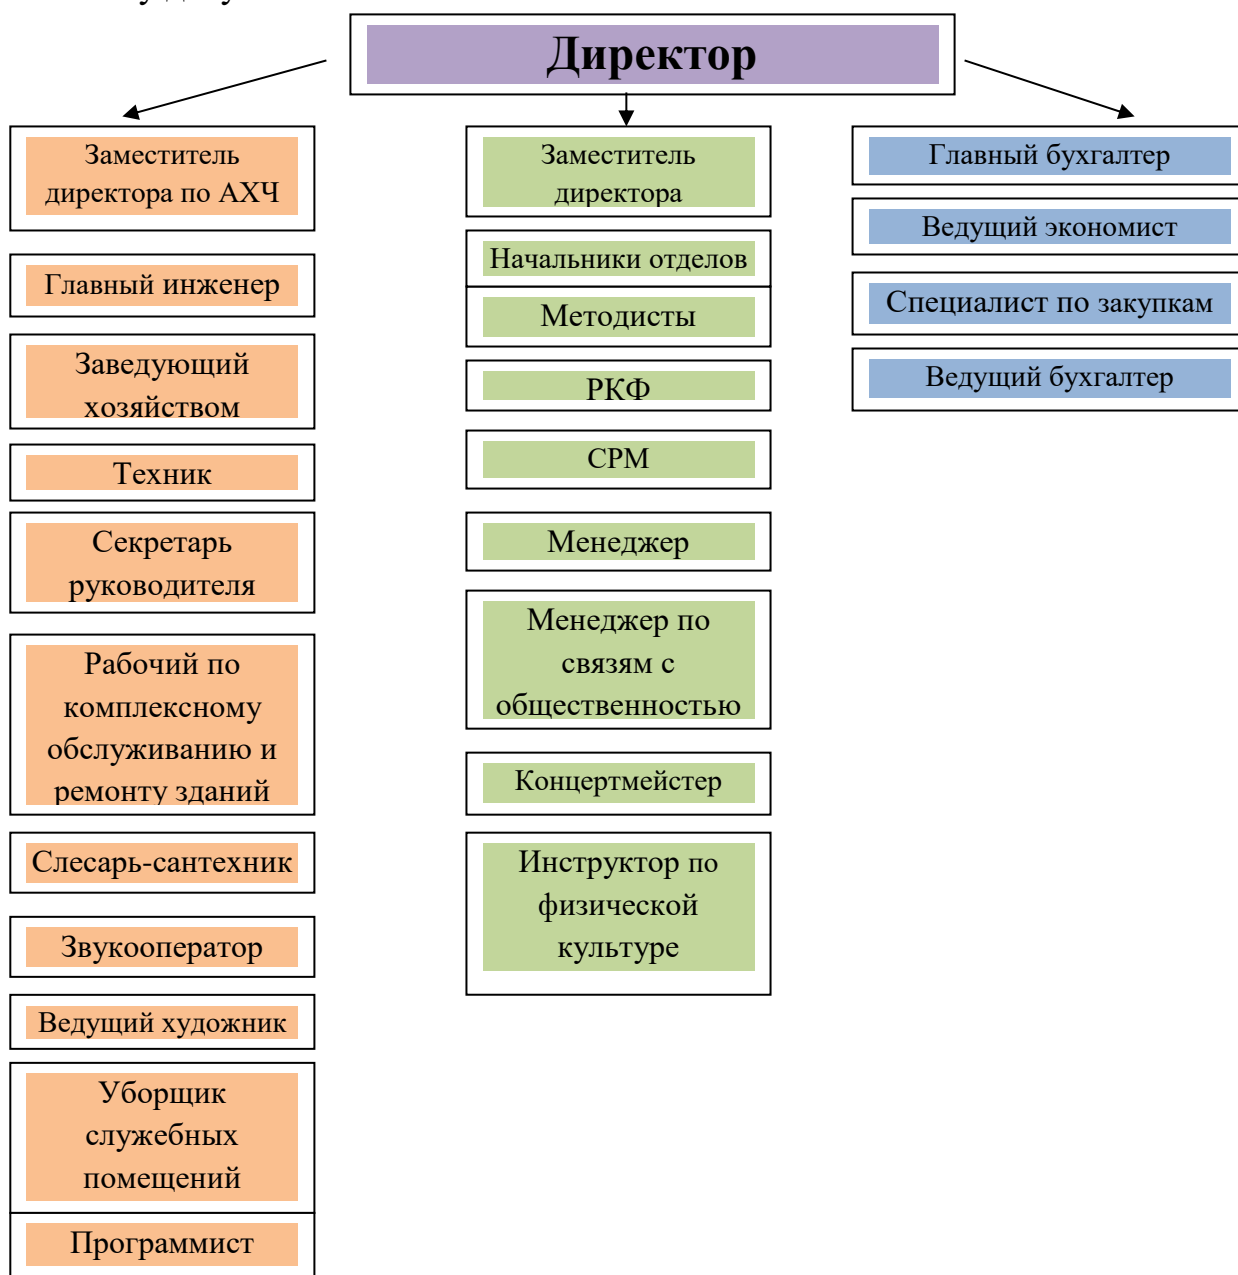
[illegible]

Директор

Заместитель директора по АХЧ

Главный инженер

Заведующий хозяйством

Техник

Секретарь руководителя

Рабочий по комплексному обслуживанию и ремонту зданий

Слесарь-сантехник

Звукооператор

Ведущий художник

Уборщик служебных помещений

Программист

Заместитель директора

Начальники отделов

Методисты

РКФ

СРМ

Менеджер

Менеджер по связям с общественностью

Концертмейстер

Инструктор по физической культуре

Главный бухгалтер

Ведущий экономист

Специалист по закупкам

Ведущий бухгалтер